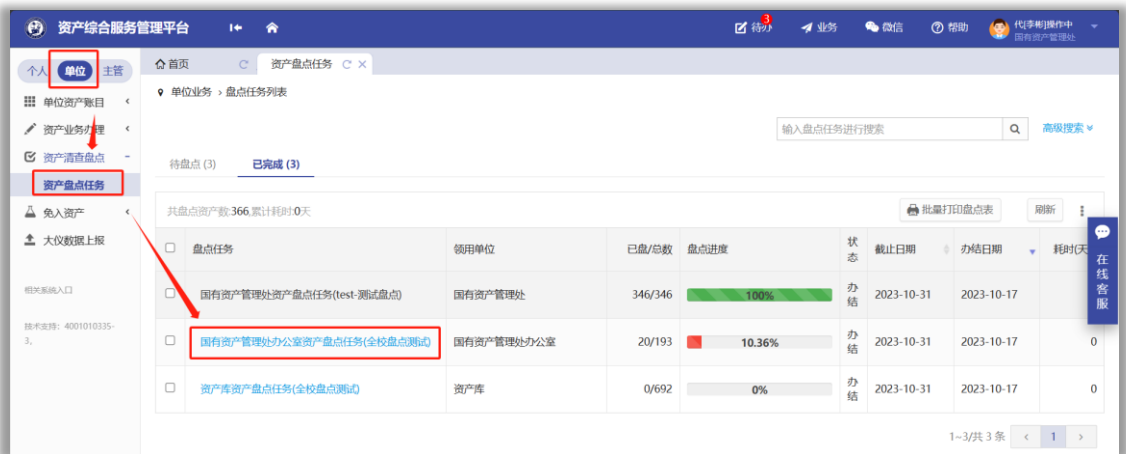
资产综合服务管理平台

3 待办　业务　微信　帮助　代[李彬]操作中 国有资产管理处

个人　单位　主管

单位资产账目
资产业务办理
资产清查盘点
资产盘点任务
免入资产
大仪数据上报

相关系统入口

技术支持：4001010335-3。

首页　资产盘点任务

单位业务 › 盘点任务列表

输入盘点任务进行搜索　高级搜索

待盘点 (3)　已完成 (3)

共盘点资产数:366,累计耗时:0天

批量打印盘点表　刷新

| | 盘点任务 | 领用单位 | 已盘/总数 | 盘点进度 | 状态 | 截止日期 | 办结日期 | 耗时(天 |
|---|---|---|---|---|---|---|---|---|
| | 国有资产管理处资产盘点任务(test-测试盘点) | 国有资产管理处 | 346/346 | 100% | 办结 | 2023-10-31 | 2023-10-17 | |
| | 国有资产管理处办公室资产盘点任务(全校盘点测试) | 国有资产管理处办公室 | 20/193 | 10.36% | 办结 | 2023-10-31 | 2023-10-17 | 0 |
| | 资产库资产盘点任务(全校盘点测试) | 资产库 | 0/692 | 0% | 办结 | 2023-10-31 | 2023-10-17 | 0 |

1~3/共 3 条　1

在线客服